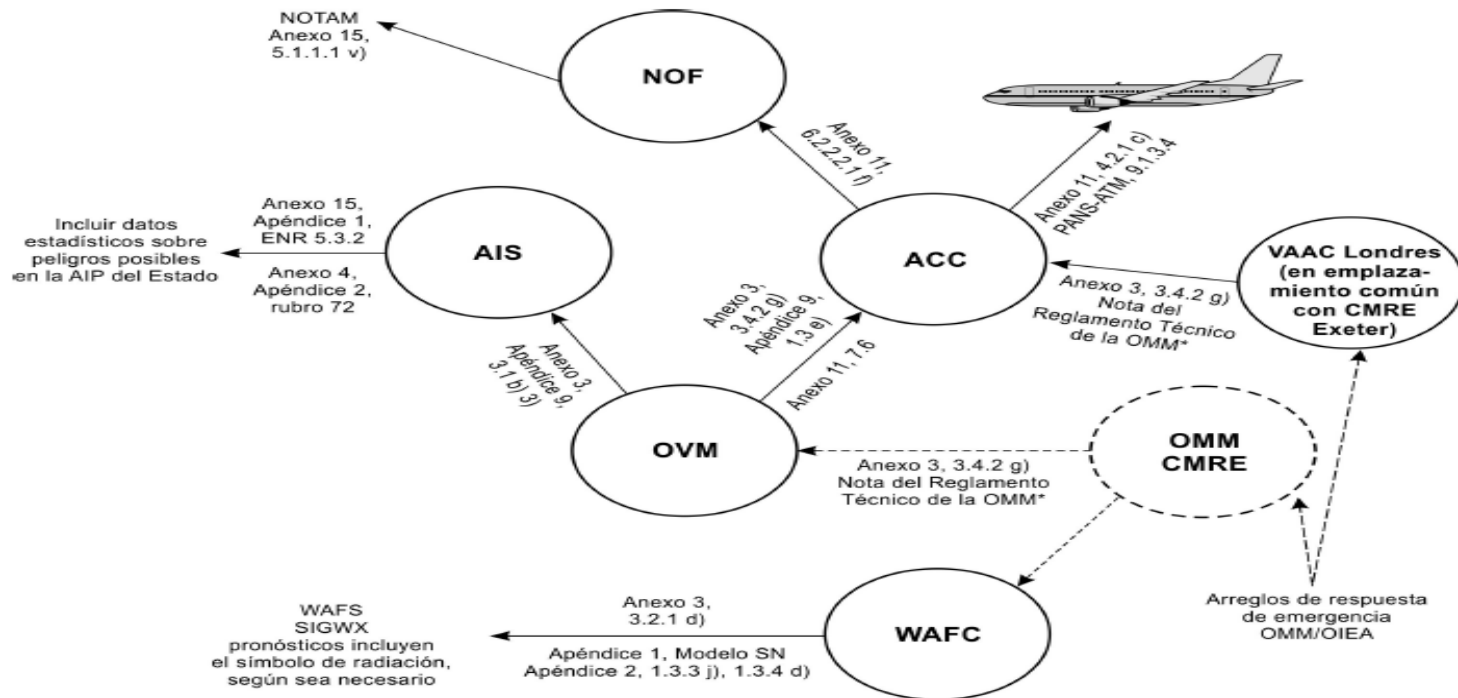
NOTAM
Anexo 15,
5.1.1.1 v)

NOF

Anexo 11,
6.2.2.2.1 f)

Anexo 11, 4.2.1 c)
PANS-ATM, 9.1.3.4

Anexo 15,
Apéndice 1,
ENR 5.3.2

Incluir datos estadísticos sobre peligros posibles en la AIP del Estado

Anexo 4,
Apéndice 2,
rubro 72

AIS

ACC

VAAC Londres (en emplazamiento común con CMRE Exeter)

Anexo 3, 3.4.2 g)
Nota del Reglamento Técnico de la OMM*

Anexo 3,
3.4.2 g)
Apéndice 9,
1.3 e)

Anexo 3,
Apéndice 9,
3.1 b) 3)

Anexo 11, 7.6

OVM

OMM
CMRE

Anexo 3, 3.4.2 g)
Nota del Reglamento Técnico de la OMM*

WAFS
SIGWX
pronósticos incluyen el símbolo de radiación, según sea necesario

Anexo 3,
3.2.1 d)

Apéndice 1, Modelo SN
Apéndice 2, 1.3.3 j), 1.3.4 d)

WAFC

Arreglos de respuesta de emergencia OMM/OIEA